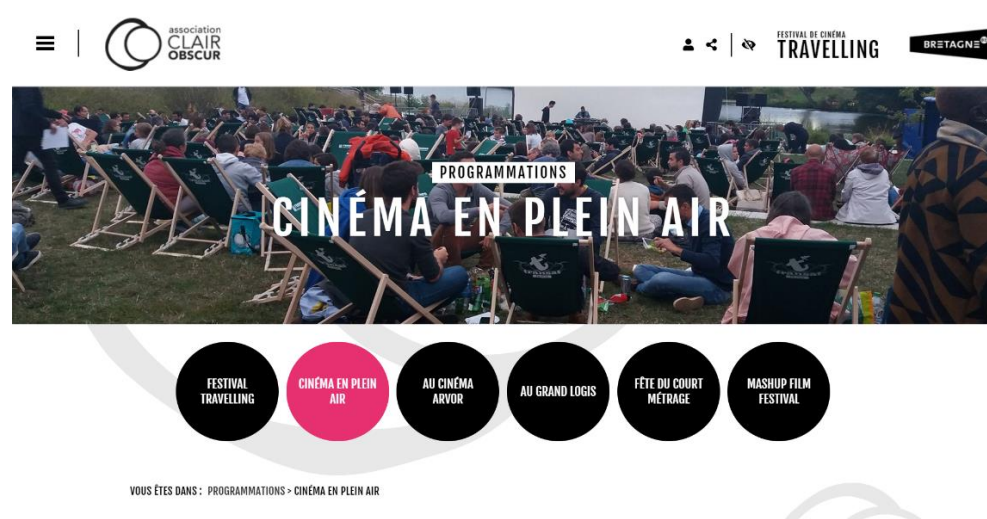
association
CLAIR
OBSCUR

FESTIVAL DE CINÉMA
TRAVELLING

BRETAGNE

PROGRAMMATIONS
CINÉMA EN PLEIN AIR

FESTIVAL TRAVELLING

CINÉMA EN PLEIN AIR

AU CINÉMA ARVOR

AU GRAND LOGIS

FÊTE DU COURT MÉTRAGE

MASHUP FILM FESTIVAL

VOUS ÊTES DANS : PROGRAMMATIONS > CINÉMA EN PLEIN AIR